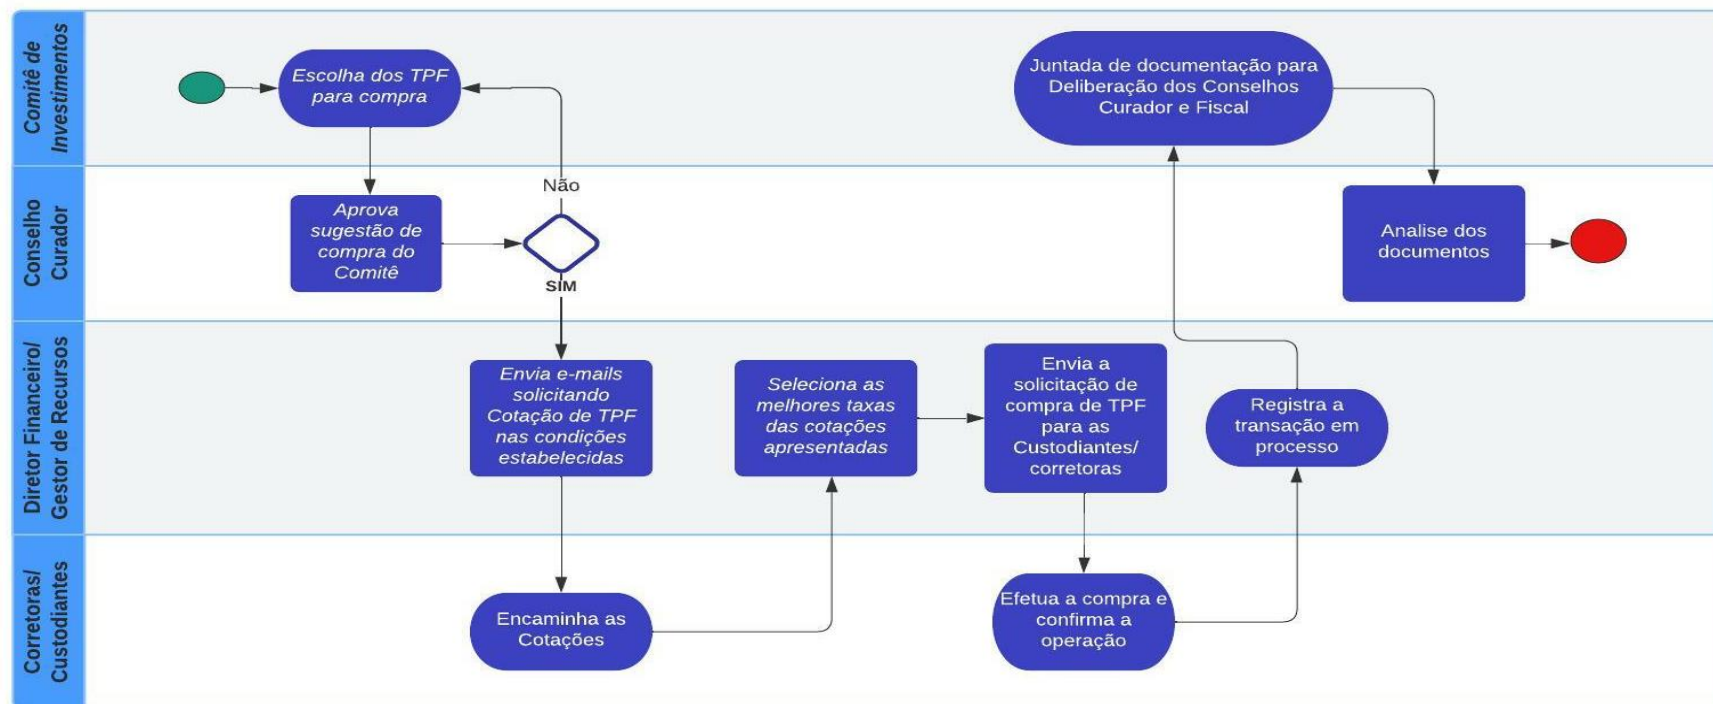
Comitê de Investimentos

Escolha dos TPF para compra

Juntada de documentação para Deliberação dos Conselhos Curador e Fiscal

Conselho Curador

Aprova sugestão de compra do Comitê

Não

SIM

Analise dos documentos

Diretor Financeiro/ Gestor de Recursos

Envia e-mails solicitando Cotação de TPF nas condições estabelecidas

Seleciona as melhores taxas das cotações apresentadas

Envia a solicitação de compra de TPF para as Custodiantes/ corretoras

Registra a transação em processo

Corretoras/ Custodiantes

Encaminha as Cotações

Efetua a compra e confirma a operação